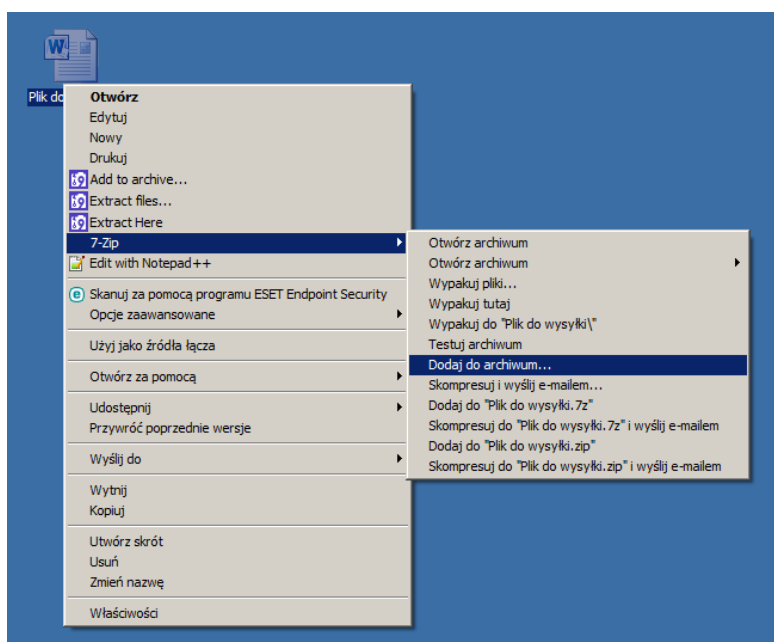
Plik do

Otwórz
Edytuj
Nowy
Drukuj
Add to archive...
Extract files...
Extract Here
7-Zip
Edit with Notepad++
Skanuj za pomocą programu ESET Endpoint Security
Opcje zaawansowane
Użyj jako źródła łącza
Otwórz za pomocą
Udostępnij
Przywróć poprzednie wersje
Wyślij do
Wytnij
Kopiuj
Utwórz skrót
Usuń
Zmień nazwę
Właściwości

Otwórz archiwum
Otwórz archiwum
Wypakuj pliki...
Wypakuj tutaj
Wypakuj do "Plik do wysyłki\"
Testuj archiwum
Dodaj do archiwum...
Skompresuj i wyślij e-mailem...
Dodaj do "Plik do wysyłki.7z"
Skompresuj do "Plik do wysyłki.7z" i wyślij e-mailem
Dodaj do "Plik do wysyłki.zip"
Skompresuj do "Plik do wysyłki.zip" i wyślij e-mailem